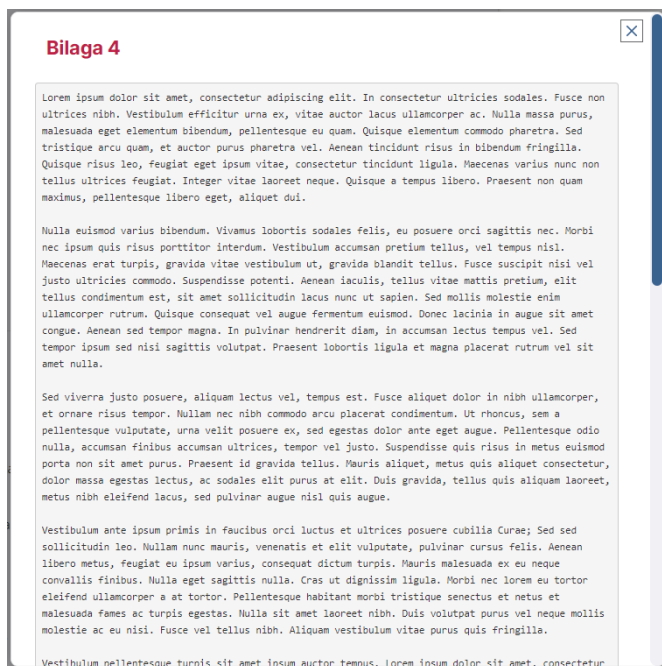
Bilaga 4

Lorem ipsum dolor sit amet, consectetur adipiscing elit. In consectetur ultricies sodales. Fusce non ultrices nibh. Vestibulum efficitur urna ex, vitae auctor lacus ullamcorper ac. Nulla massa purus, malesuada eget elementum bibendum, pellentesque eu quam. Quisque elementum commodo pharetra. Sed tristique arcu quam, et auctor purus pharetra vel. Aenean tincidunt risus in bibendum fringilla. Quisque risus leo, feugiat eget ipsum vitae, consectetur tincidunt ligula. Maecenas varius nunc non tellus ultrices feugiat. Integer vitae laoreet neque. Quisque a tempus libero. Praesent non quam maximus, pellentesque libero eget, aliquet dui.

Nulla euismod varius bibendum. Vivamus lobortis sodales felis, eu posuere orci sagittis nec. Morbi nec ipsum quis risus porttitor interdum. Vestibulum accumsan pretium tellus, vel tempus nisl. Maecenas erat turpis, gravida vitae vestibulum ut, gravida blandit tellus. Fusce suscipit nisi vel justo ultricies commodo. Suspendisse potenti. Aenean iaculis, tellus vitae mattis pretium, elit tellus condimentum est, sit amet sollicitudin lacus nunc ut sapien. Sed mollis molestie enim ullamcorper rutrum. Quisque consequat vel augue fermentum euismod. Donec lacinia in augue sit amet congue. Aenean sed tempor magna. In pulvinar hendrerit diam, in accumsan lectus tempus vel. Sed tempor ipsum sed nisi sagittis volutpat. Praesent lobortis ligula et magna placerat rutrum vel sit amet nulla.

Sed viverra justo posuere, aliquam lectus vel, tempus est. Fusce aliquet dolor in nibh ullamcorper, et ornare risus tempor. Nullam nec nibh commodo arcu placerat condimentum. Ut rhoncus, sem a pellentesque vulputate, urna velit posuere ex, sed egestas dolor ante eget augue. Pellentesque odio nulla, accumsan finibus accumsan ultrices, tempor vel justo. Suspendisse quis risus in metus euismod porta non sit amet purus. Praesent id gravida tellus. Mauris aliquet, metus quis aliquet consectetur, dolor massa egestas lectus, ac sodales elit purus at elit. Duis gravida, tellus quis aliquam laoreet, metus nibh eleifend lacus, sed pulvinar augue nisl quis augue.

Vestibulum ante ipsum primis in faucibus orci luctus et ultrices posuere cubilia Curae; Sed sed sollicitudin leo. Nullam nunc mauris, venenatis et elit vulputate, pulvinar cursus felis. Aenean libero metus, feugiat eu ipsum varius, consequat dictum turpis. Mauris malesuada ex eu neque convallis finibus. Nulla eget sagittis nulla. Cras ut dignissim ligula. Morbi nec lorem eu tortor eleifend ullamcorper a at tortor. Pellentesque habitant morbi tristique senectus et netus et malesuada fames ac turpis egestas. Nulla sit amet laoreet nibh. Duis volutpat purus vel neque mollis molestie ac eu nisi. Fusce vel tellus nibh. Aliquam vestibulum vitae purus quis fringilla.

Vestibulum pellentesque turpis sit amet ipsum auctor tempus. Lorem ipsum dolor sit amet, consectetur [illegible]